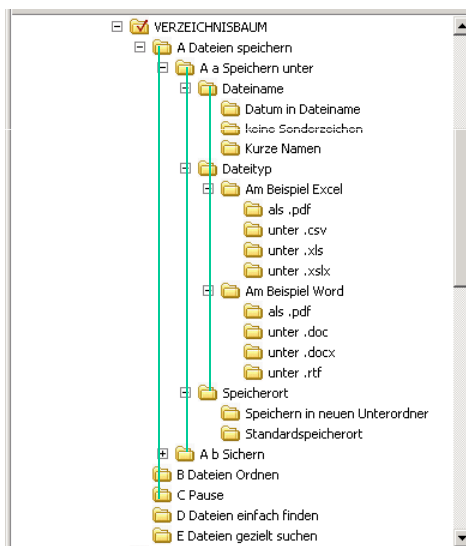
VERZEICHNISBAUM
A Dateien speichern
A a Speichern unter
Dateiname
Datum in Dateiname
~~keine Sonderzeichen~~
Kurze Namen
Dateityp
Am Beispiel Excel
als .pdf
unter .csv
unter .xls
unter .xslx
Am Beispiel Word
als .pdf
unter .doc
unter .docx
unter .rtf
Speicherort
Speichern in neuen Unterordner
Standardspeicherort
A b Sichern
B Dateien Ordnen
C Pause
D Dateien einfach finden
E Dateien gezielt suchen